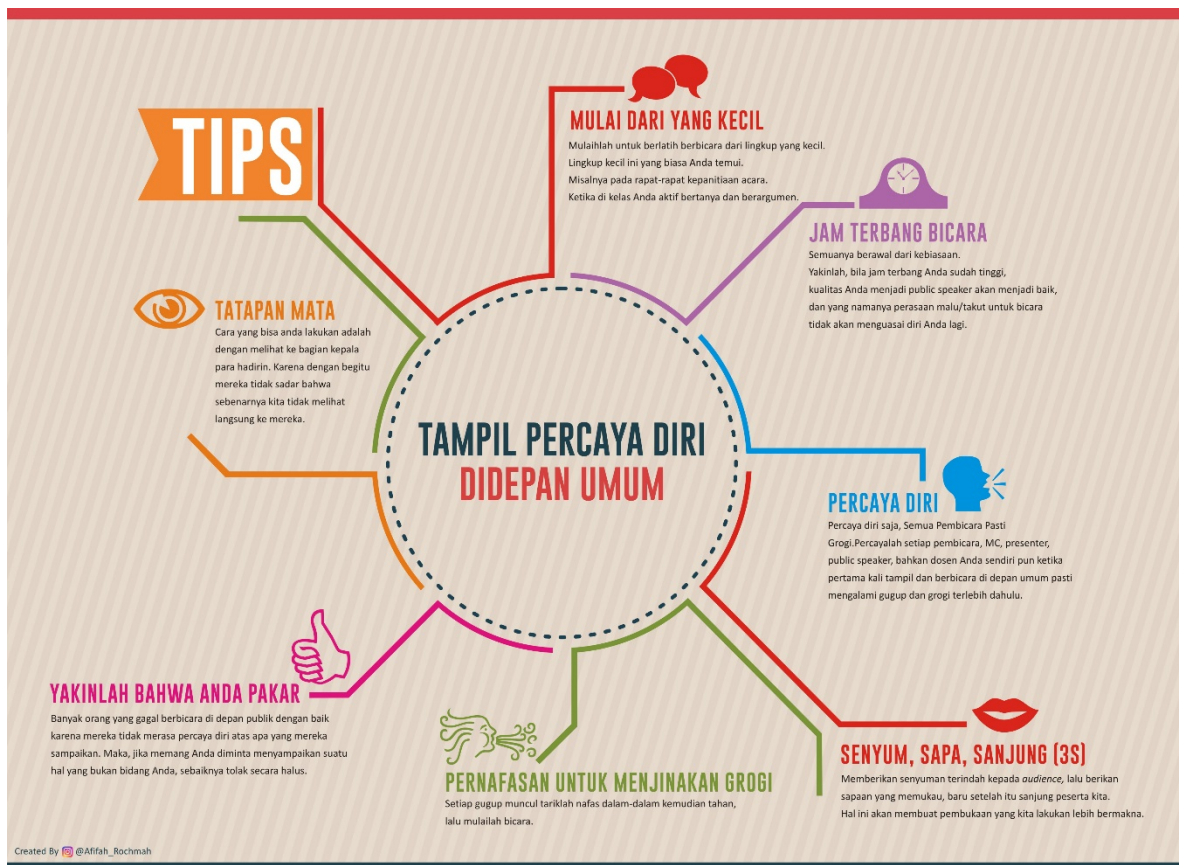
TIPS

MULAI DARI YANG KECIL
Mulailah untuk berlatih berbicara dari lingkup yang kecil. Lingkup kecil ini yang biasa Anda temui. Misalnya pada rapat-rapat kepanitiaan acara. Ketika di kelas Anda aktif bertanya dan berargumen.

JAM TERBANG BICARA
Semuanya berawal dari kebiasaan. Yakinlah, bila jam terbang Anda sudah tinggi, kualitas Anda menjadi public speaker akan menjadi baik, dan yang namanya perasaan malu/takut untuk bicara tidak akan menguasai diri Anda lagi.

TATAPAN MATA
Cara yang bisa anda lakukan adalah dengan melihat ke bagian kepala para hadirin. Karena dengan begitu mereka tidak sadar bahwa sebenarnya kita tidak melihat langsung ke mereka.

TAMPIL PERCAYA DIRI
DIDEPAN UMUM

PERCAYA DIRI
Percaya diri saja, Semua Pembicara Pasti Grogi.Percayalah setiap pembicara, MC, presenter, public speaker, bahkan dosen Anda sendiri pun ketika pertama kali tampil dan berbicara di depan umum pasti mengalami gugup dan grogi terlebih dahulu.

YAKINLAH BAHWA ANDA PAKAR
Banyak orang yang gagal berbicara di depan publik dengan baik karena mereka tidak merasa percaya diri atas apa yang mereka sampaikan. Maka, jika memang Anda diminta menyampaikan suatu hal yang bukan bidang Anda, sebaiknya tolak secara halus.

PERNAFASAN UNTUK MENJINAKAN GROGI
Setiap gugup muncul tariklah nafas dalam-dalam kemudian tahan, lalu mulailah bicara.

SENYUM, SAPA, SANJUNG (3S)
Memberikan senyuman terindah kepada audience, lalu berikan sapaan yang memukau, baru setelah itu sanjung peserta kita. Hal ini akan membuat pembukaan yang kita lakukan lebih bermakna.

Created By @Afifah_Rochmah